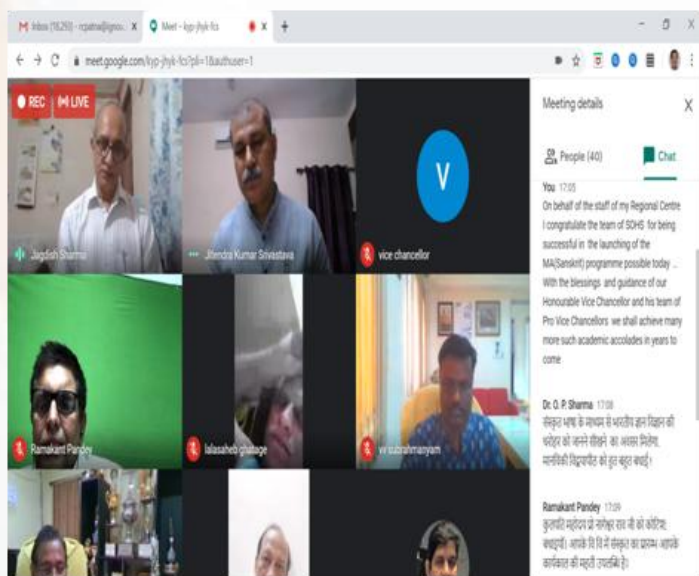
M Inbox (18,250) - rcpatna@ignou... ×
Meet - kyp-jhyk-fcs
meet.google.com/kyp-jhyk-fcs?pli=1&authuser=1

REC
LIVE

Jagdish Sharma
Jitendra Kumar Srivastava
vice chancellor
Ramakant Pandey
lalasaheb ghatage
vv subrahmanyam

Meeting details
People (40)
Chat

You 17:05
On behalf of the staff of my Regional Centre I congratulate the team of SOHS for being successful in the launching of the MA(Sanskrit) programme possible today ... With the blessings and guidance of our Honourable Vice Chancellor and his team of Pro Vice Chancellors we shall achieve many more such academic accolades in years to come

Dr. O. P. Sharma 17:08
संस्कृत भाषा के माध्यम से भारतीय ज्ञान विज्ञान की धरोहर को जानने सीखने का अवसर मिलेगा. मानविकी विद्यापीठ को हृद बहुत बधाई।

Ramakant Pandey 17:09
कुलपति महोदय प्रो नागेश्वर राव जी को कोटिशः बधाई। आपके नि दि में संस्कृत का प्रारम्भ आपके कार्यकाल की महती उपलब्धि है।